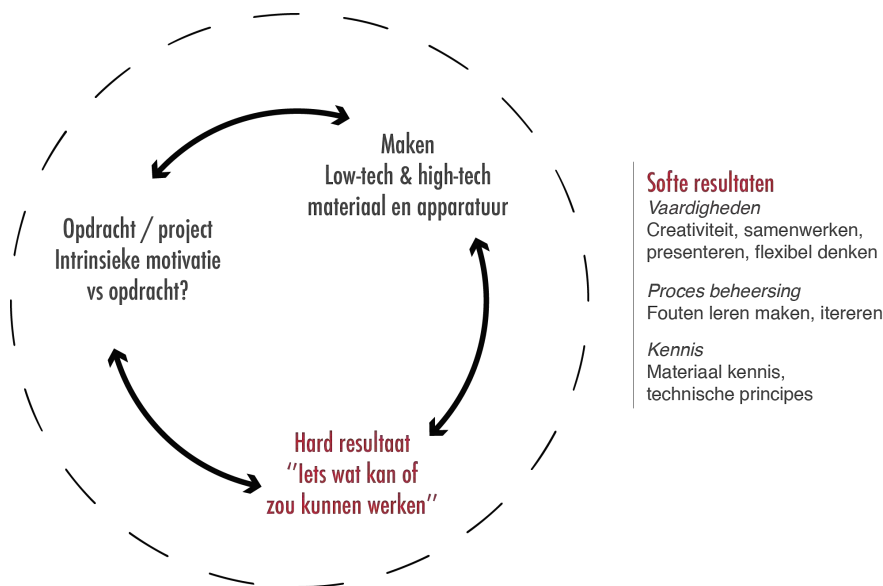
Maken
Low-tech & high-tech
materiaal en apparatuur

Opdracht / project
Intrinsieke motivatie
vs opdracht?

Hard resultaat
"Iets wat kan of
zou kunnen werken"

Softe resultaten
Vaardigheden
Creativiteit, samenwerken, presenteren, flexibel denken

Proces beheersing
Fouten leren maken, itereren

Kennis
Materiaal kennis, technische principes